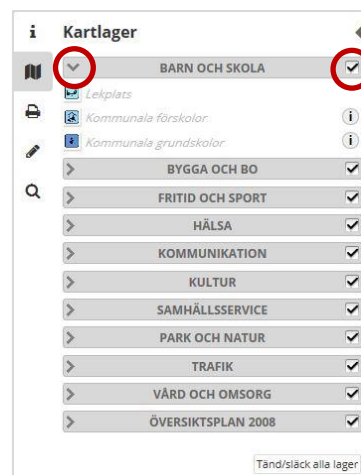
Kartlager

BARN OCH SKOLA

Lekplats

Kommunala förskolor

Kommunala grundskolor

BYGGA OCH BO

FRITID OCH SPORT

HÄLSA

KOMMUNIKATION

KULTUR

SAMHÄLLSSERVICE

PARK OCH NATUR

TRAFIK

VÅRD OCH OMSORG

ÖVERSIKTSPLAN 2008

Tänd/släck alla lager